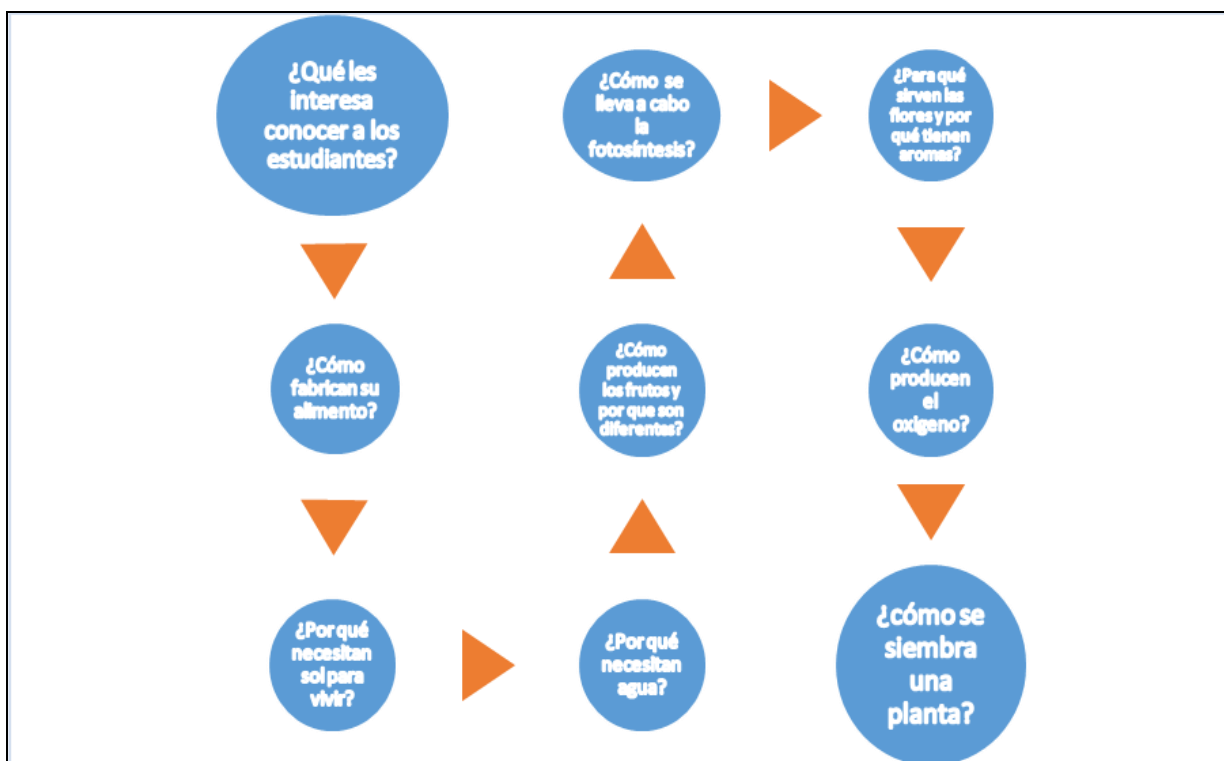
¿Qué les interesa conocer a los estudiantes?

¿Cómo fabrican su alimento?

¿Por qué necesitan sol para vivir?

¿Por qué necesitan agua?

¿Cómo producen los frutos y por que son diferentes?

¿Cómo se lleva a cabo la fotosíntesis?

¿Para qué sirven las flores y por qué tienen aromas?

¿Cómo producen el oxigeno?

¿cómo se siembra una planta?